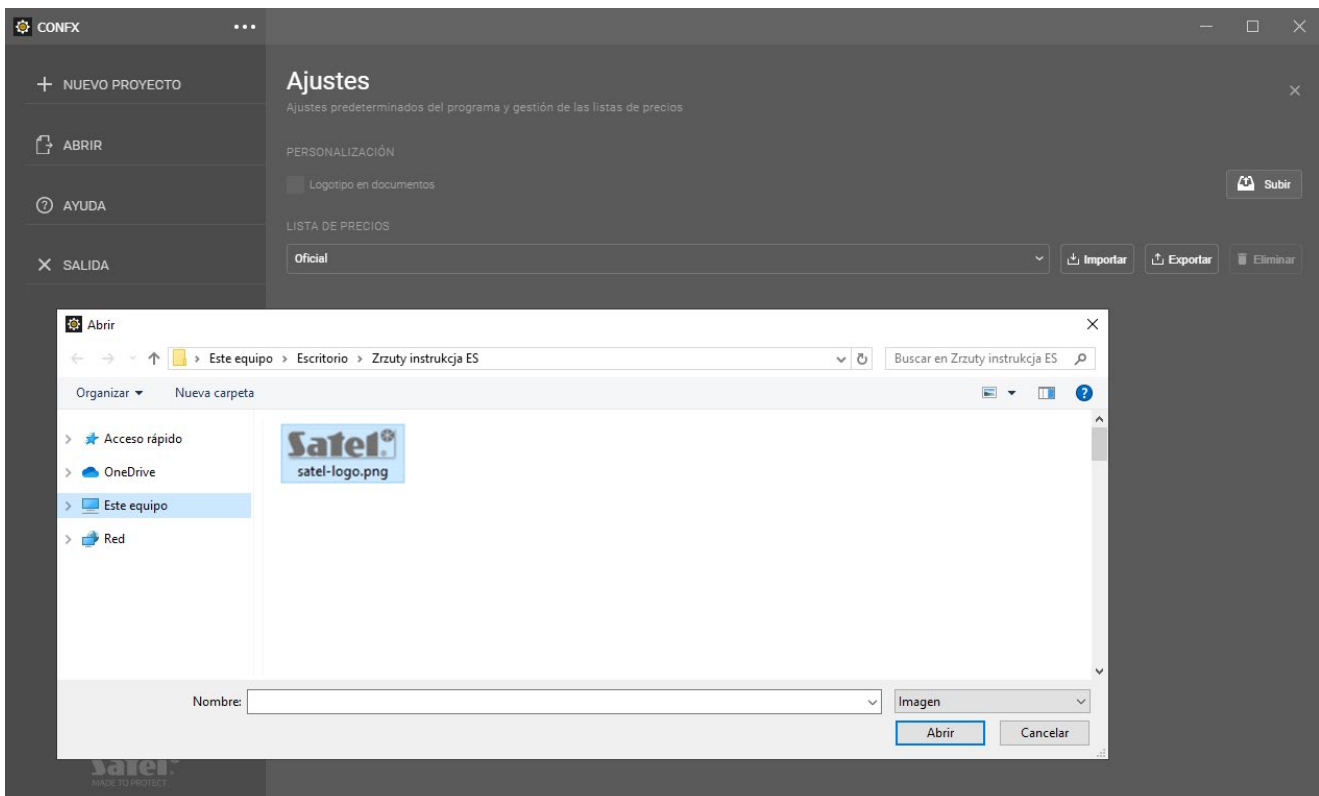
CONFX •••

+ NUEVO PROYECTO

ABRIR

AYUDA

SALIDA

Ajustes

Ajustes predeterminados del programa y gestión de las listas de precios

PERSONALIZACIÓN

Logotipo en documentos

Subir

LISTA DE PRECIOS

Oficial

Importar

Exportar

Eliminar

Abrir

› Este equipo › Escritorio › Zrzuty instrukcja ES

Buscar en Zrzuty instrukcja ES

Organizar ▾ Nueva carpeta

Acceso rápido

OneDrive

Este equipo

Red

Satel

satel-logo.png

Nombre:

Imagen

Abrir

Cancelar

Satel

MADE TO PROTECT